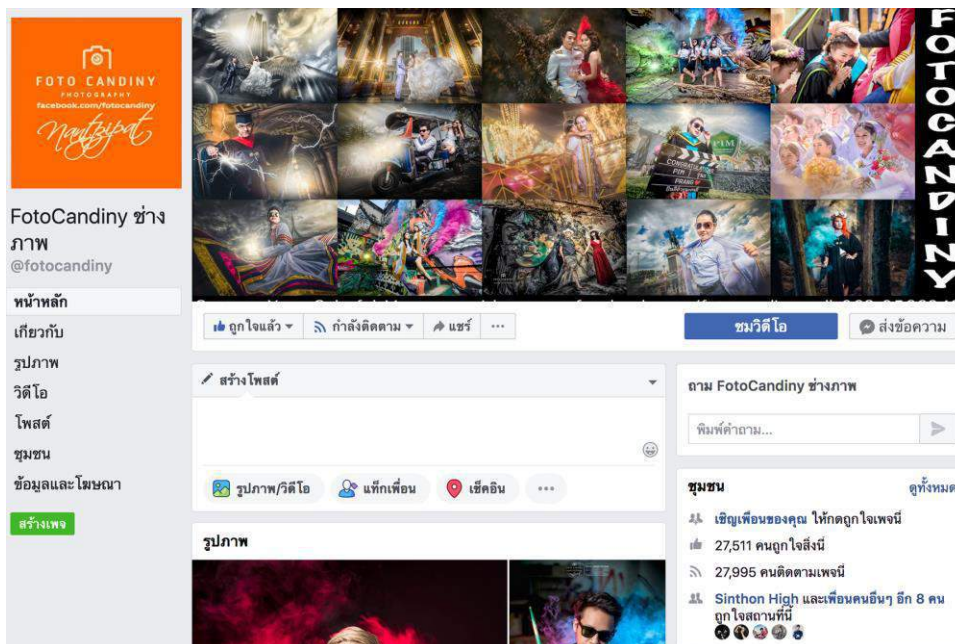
FOTO CANDINY
PHOTOGRAPHY
facebook.com/fotocandiny
Nantipat

FOTOCANDINY

FotoCandiny ช่างภาพ
@fotocandiny

หน้าหลัก
เกี่ยวกับ
รูปภาพ
วิดีโอ
โพสต์
ชุมชน
ข้อมูลและโฆษณา
สร้างเพจ

ถูกใจแล้ว ▾
กำลังติดตาม ▾
แชร์
···
ชมวิดีโอ
ส่งข้อความ

สร้างโพสต์
รูปภาพ/วิดีโอ
แท็กเพื่อน
เช็คอิน
···

รูปภาพ

ถาม FotoCandiny ช่างภาพ
พิมพ์คำถาม...

ชุมชน
ดูทั้งหมด
เชิญเพื่อนของคุณ ให้กดถูกใจเพจนี้
27,511 คนถูกใจสิ่งนี้
27,995 คนติดตามเพจนี้
Sinthon High และเพื่อนคนอื่นๆ อีก 8 คน ถูกใจสถานที่นี้